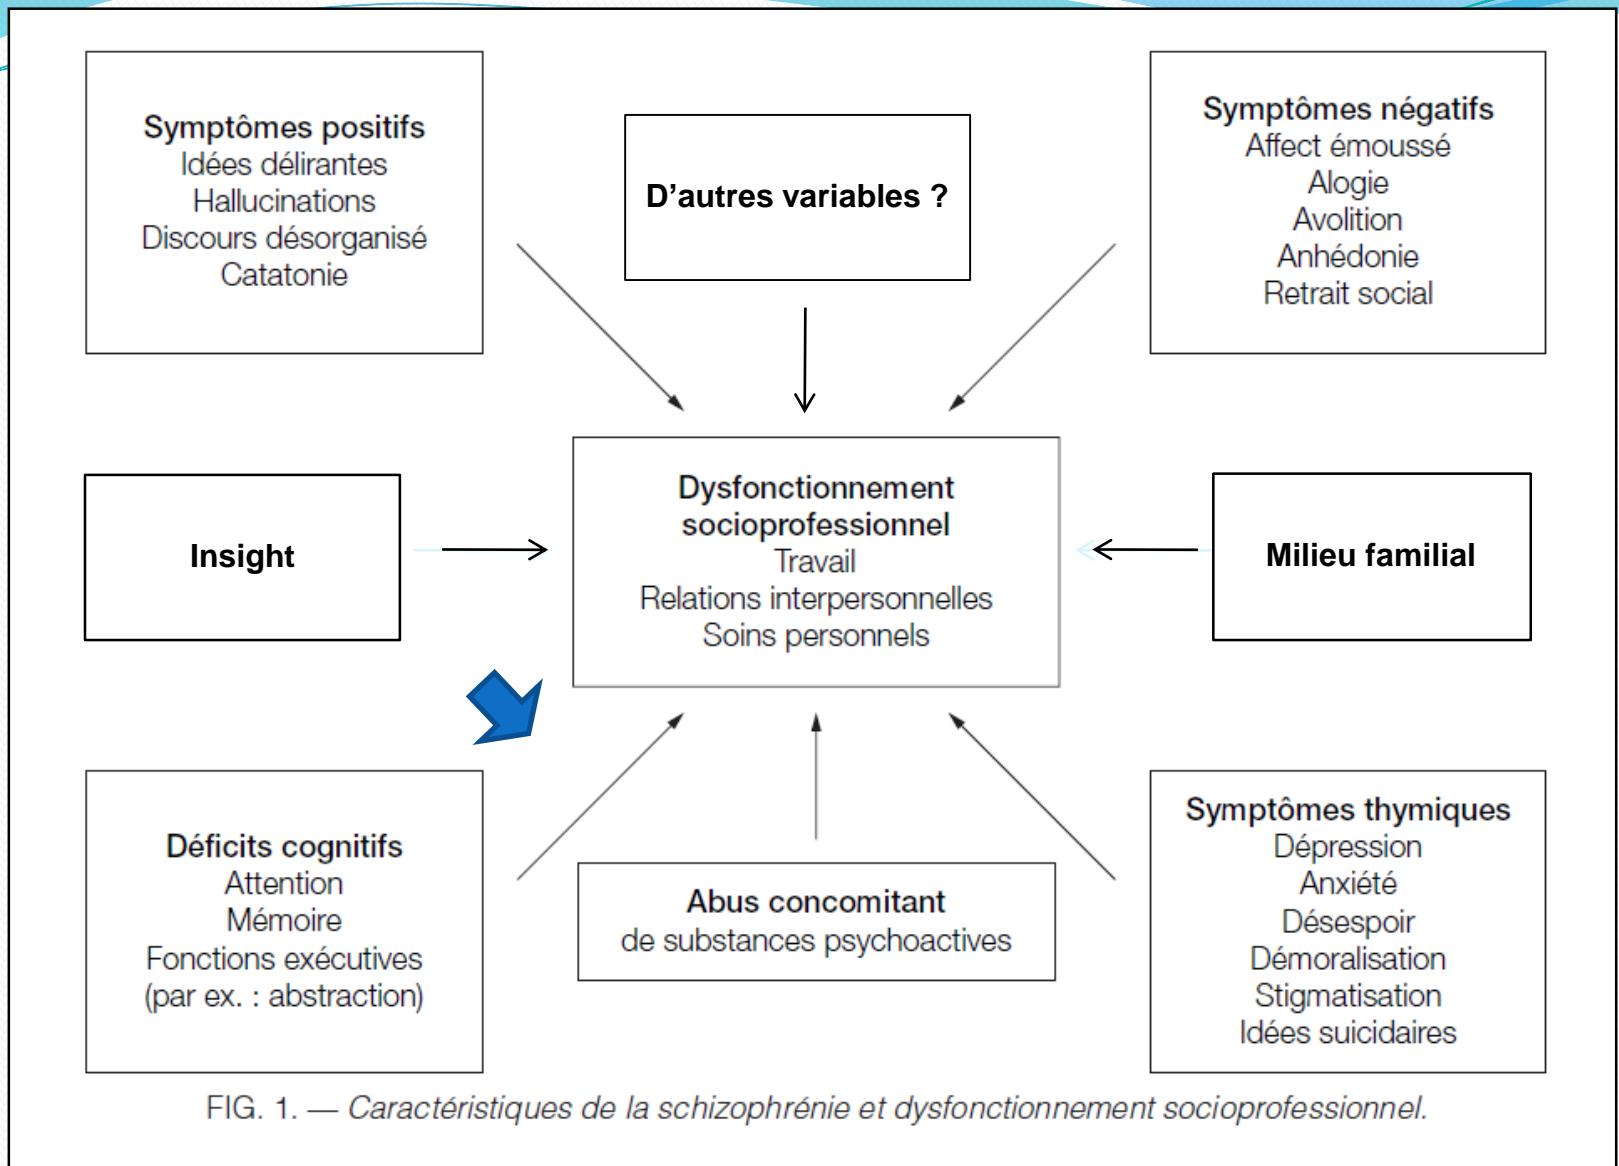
Symptômes positifs
Idées délirantes
Hallucinations
Discours désorganisé
Catatonie

D’autres variables ?

Symptômes négatifs
Affect émoussé
Alogie
Avolition
Anhédonie
Retrait social

Insight

Dysfonctionnement socioprofessionnel
Travail
Relations interpersonnelles
Soins personnels

Milieu familial

Déficits cognitifs
Attention
Mémoire
Fonctions exécutives
(par ex. : abstraction)

Abus concomitant
de substances psychoactives

Symptômes thymiques
Dépression
Anxiété
Désespoir
Démoralisation
Stigmatisation
Idées suicidaires

FIG. 1. — Caractéristiques de la schizophrénie et dysfonctionnement socioprofessionnel.